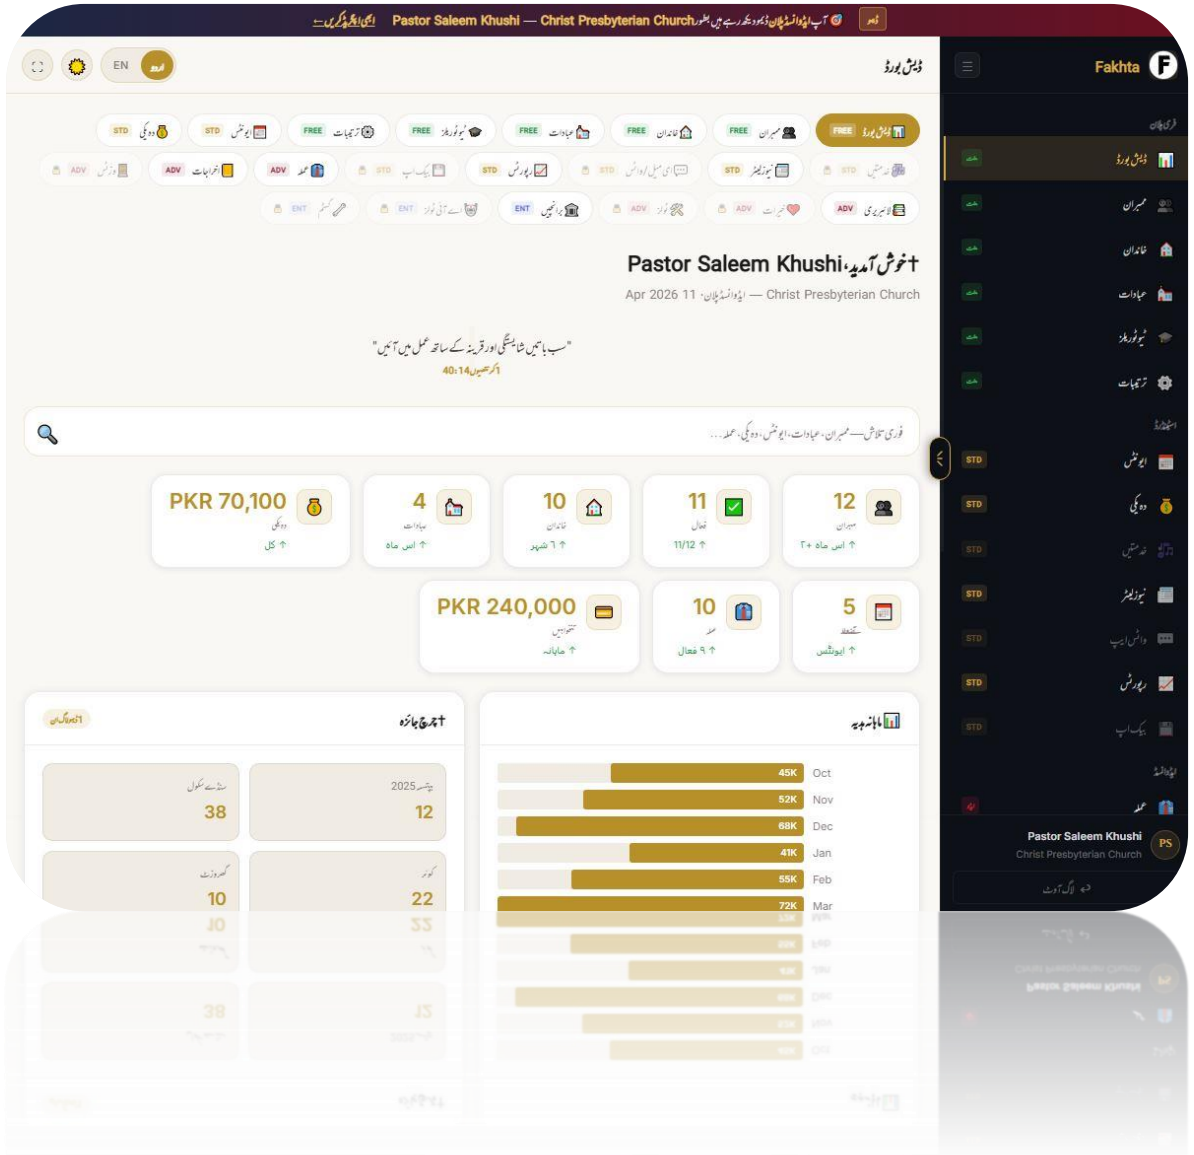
ڈیمو 🎯 آپ ایڈوانس پلان ڈیمو دیکھ رہے ہیں بطور Pastor Saleem Khushi — Christ Presbyterian Church ابھی اپ گریڈ کریں ←

Fakhta

ڈیش بورڈ

EN اردو

فری پلان
ڈیش بورڈ
ممبران
خاندان
عبادات
ٹیوٹوریلز
ترتیبات
اسٹینڈرڈ
ایونٹس STD
دہ یکی STD
خدمتیں STD
نیوزلیٹر STD
واٹس ایپ STD
رپورٹس STD
بیک اپ STD
ایڈوانسڈ
عملہ

Pastor Saleem Khushi
Christ Presbyterian Church
لاگ آؤٹ

FREE ڈیش بورڈ | FREE ممبران | FREE خاندان | FREE عبادات | FREE ٹیوٹوریلز | FREE ترتیبات | STD ایونٹس | STD دہ یکی
STD خدمتیں | STD نیوزلیٹر | STD ای میل / واٹس | STD رپورٹس | STD بیک اپ | ADV عملہ | ADV اخراجات | ADV وزٹس
ADV لائبریری | ADV خیرات | ADV نوٹز | ENT برانچیں | ENT اے آئی نوٹز | ENT کسٹم

✝خوش آمدید، Pastor Saleem Khushi
Christ Presbyterian Church — ایڈوانس پلان · 11 Apr 2026

"سب باتیں شائستگی اور قرینہ کے ساتھ عمل میں آئیں"
۱کرنتھیوں 14:40

فوری تلاش — ممبران، عبادات، ایونٹس، دہ یکی، عملہ...

| PKR 70,100 دہ یکی ↑ کل | 4 عبادات ↑ اس ماہ | 10 خاندان ↑ ۲ شہر | 11 فعال ↑ 11/12 | 12 ممبران ↑ +۲ اس ماہ |
|---|---|---|---|---|

| PKR 240,000 تنخواہیں ↑ ماہانہ | 10 عملہ ↑ ۹ فعال | 5 منعقد ↑ ایونٹس |
|---|---|---|

✝چرچ جائزہ
۱ ایڈوانس

| سنڈے سکول 38 | پیشہ 2025 12 |
|---|---|
| کمزور 10 | کوئر 22 |

ماہانہ ہدیہ
| 45K | Oct |
|---|---|
| 52K | Nov |
| 68K | Dec |
| 41K | Jan |
| 55K | Feb |
| 72K | Mar |